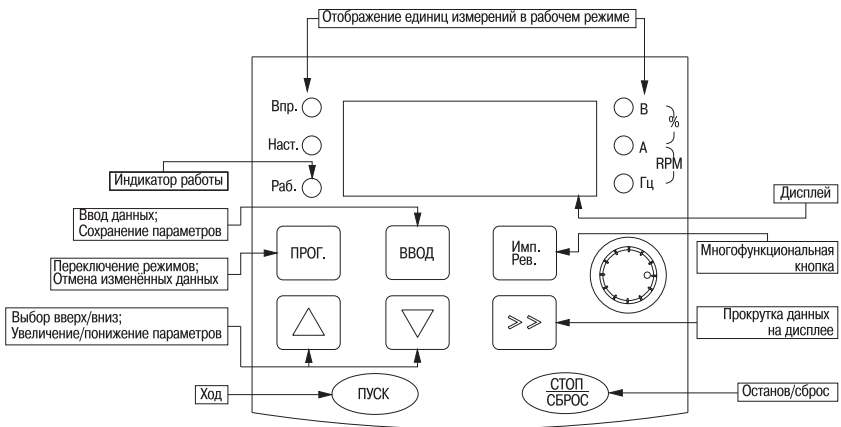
Отображение единиц измерений в рабочем режиме

Впр.

Наст.

Индикатор работы

Раб.

В

%

А

RPM

Гц

Дисплей

Ввод данных;
Сохранение параметров

ПРОГ.

ВВОД

Имп.
Рев.

Многофункциональная кнопка

Переключение режимов;
Отмена изменённых данных

Выбор вверх/вниз;
Увеличение/понижение параметров

$\gg$

Прокрутка данных на дисплее

Ход

ПУСК

СТОП
СБРОС

Останов/сброс